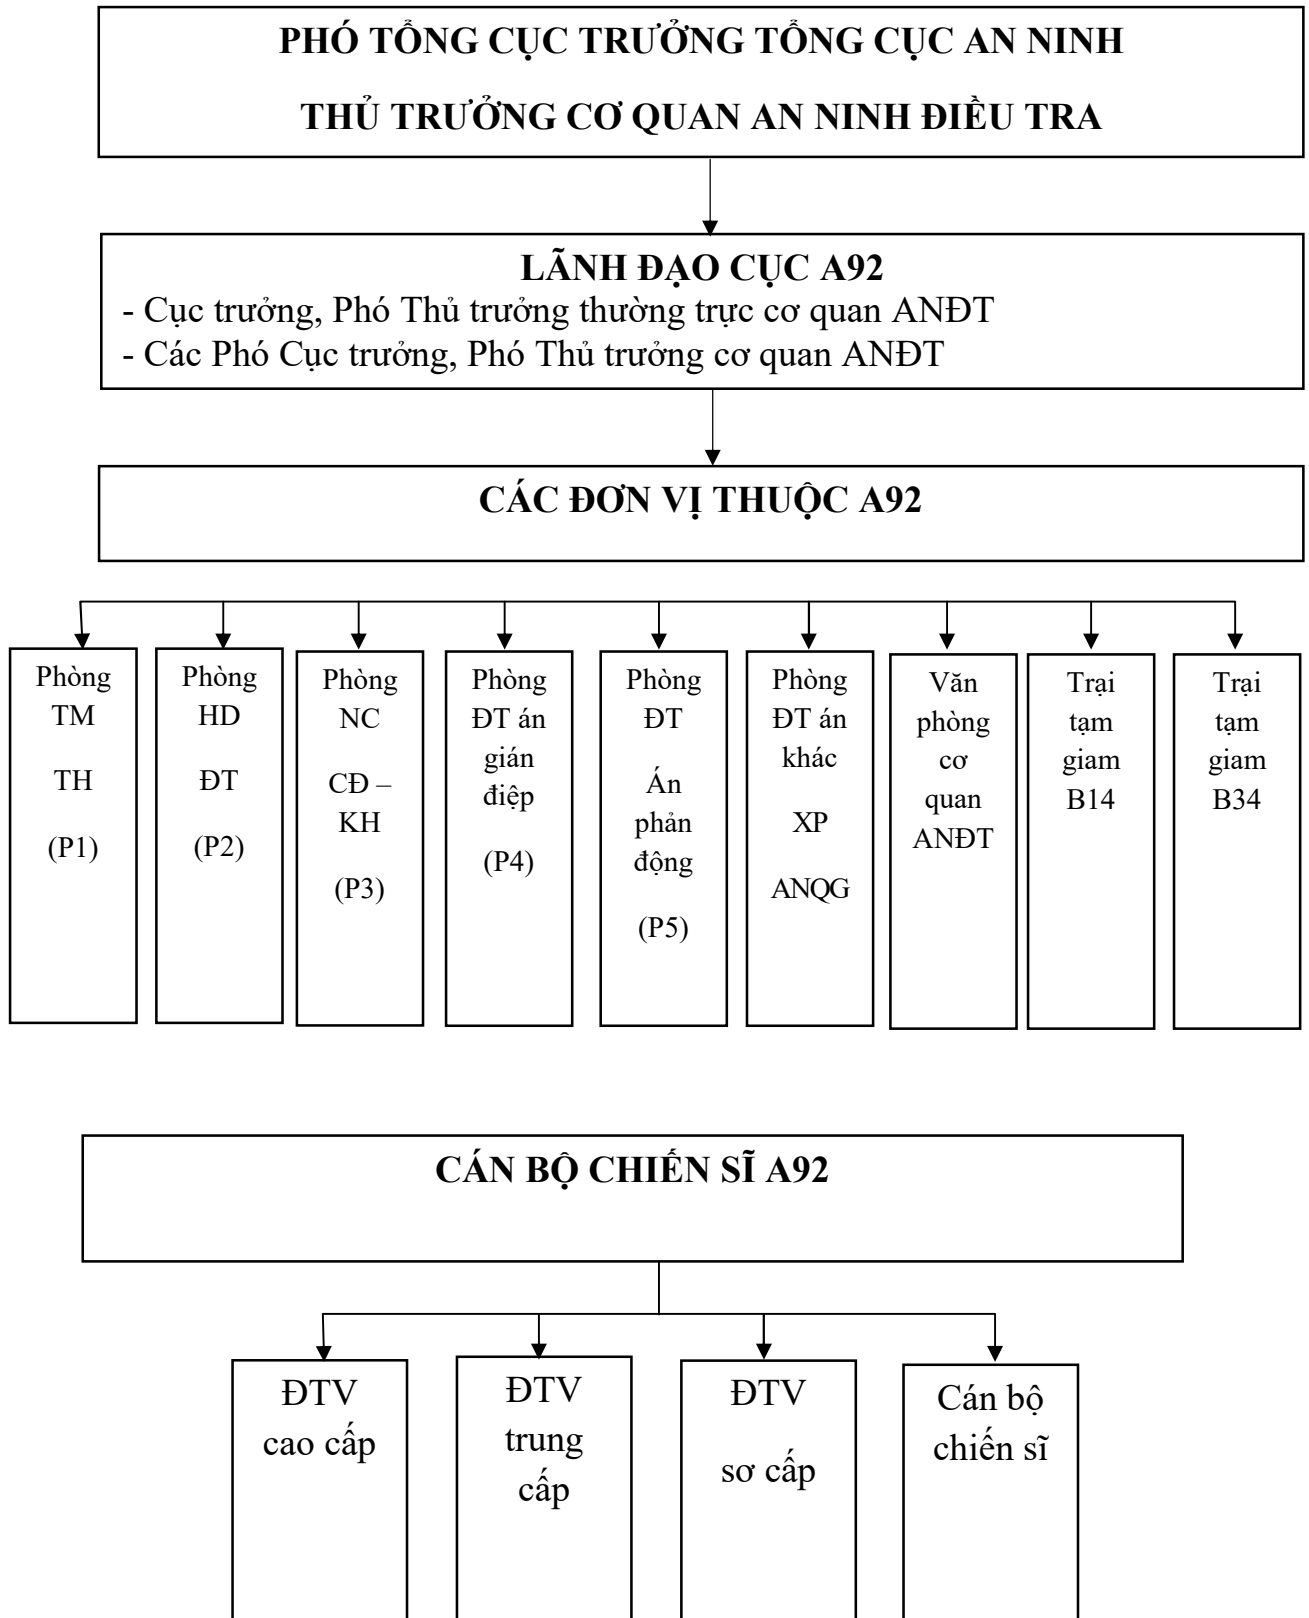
PHÓ TỔNG CỤC TRƯỞNG TỔNG CỤC AN NINH

THỦ TRƯỞNG CƠ QUAN AN NINH ĐIỀU TRA

LÃNH ĐẠO CỤC A92
- Cục trưởng, Phó Thủ trưởng thường trực cơ quan ANĐT
- Các Phó Cục trưởng, Phó Thủ trưởng cơ quan ANĐT

CÁC ĐƠN VỊ THUỘC A92

Phòng TM TH (P1)

Phòng HD ĐT (P2)

Phòng NC CĐ – KH (P3)

Phòng ĐT án gián điệp (P4)

Phòng ĐT Án phản động (P5)

Phòng ĐT án khác XP ANQG

Văn phòng cơ quan ANĐT

Trại tạm giam B14

Trại tạm giam B34

CÁN BỘ CHIẾN SĨ A92

ĐTV cao cấp

ĐTV trung cấp

ĐTV sơ cấp

Cán bộ chiến sĩ